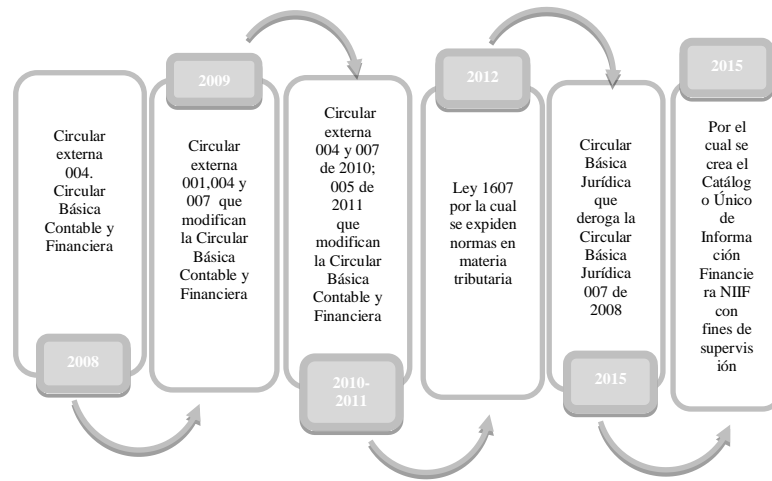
Circular externa 004. Circular Básica Contable y Financiera

2008

2009

Circular externa 001,004 y 007 que modifican la Circular Básica Contable y Financiera

Circular externa 004 y 007 de 2010; 005 de 2011 que modifican la Circular Básica Contable y Financiera

2010-2011

2012

Ley 1607 por la cual se expiden normas en materia tributaria

Circular Básica Jurídica que deroga la Circular Básica Jurídica 007 de 2008

2015

2015

Por el cual se crea el Catálogo Único de Información Financiera NIIF con fines de supervisión